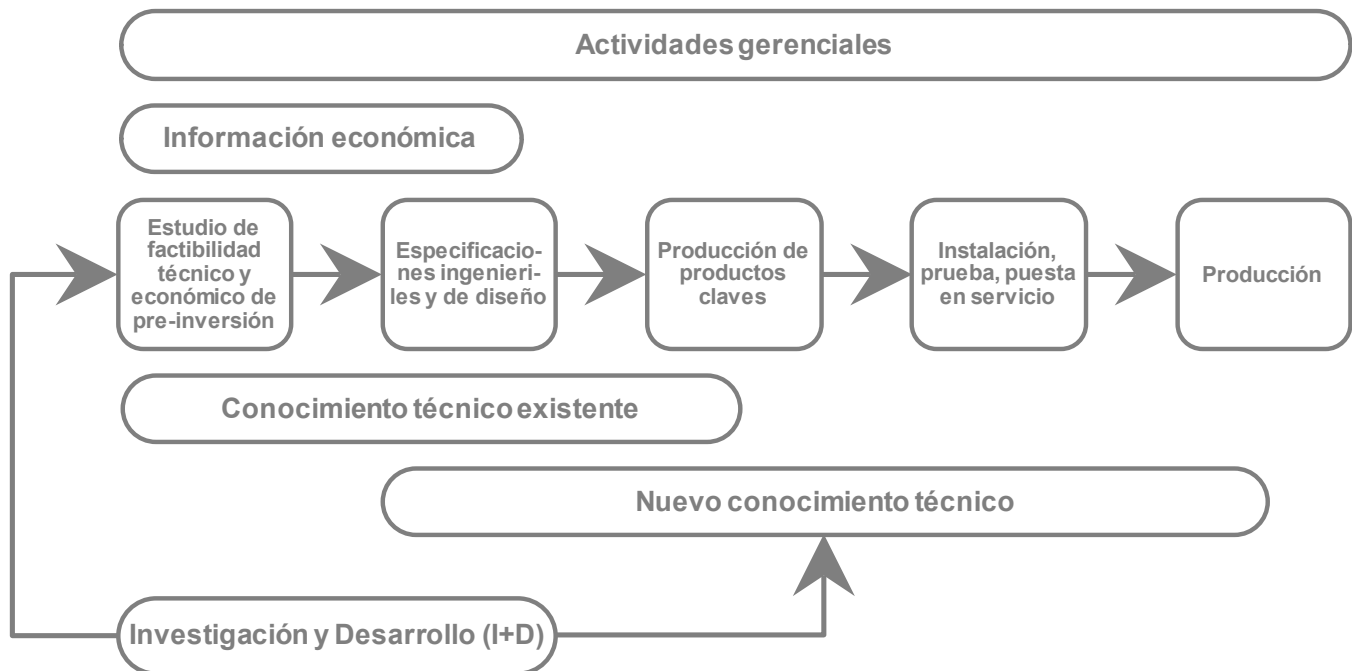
Actividades gerenciales

Información económica

Estudio de factibilidad técnico y económico de pre-inversión

Especificaciones ingenieriles y de diseño

Producción de productos claves

Instalación, prueba, puesta en servicio

Producción

Conocimiento técnico existente

Nuevo conocimiento técnico

Investigación y Desarrollo (I+D)